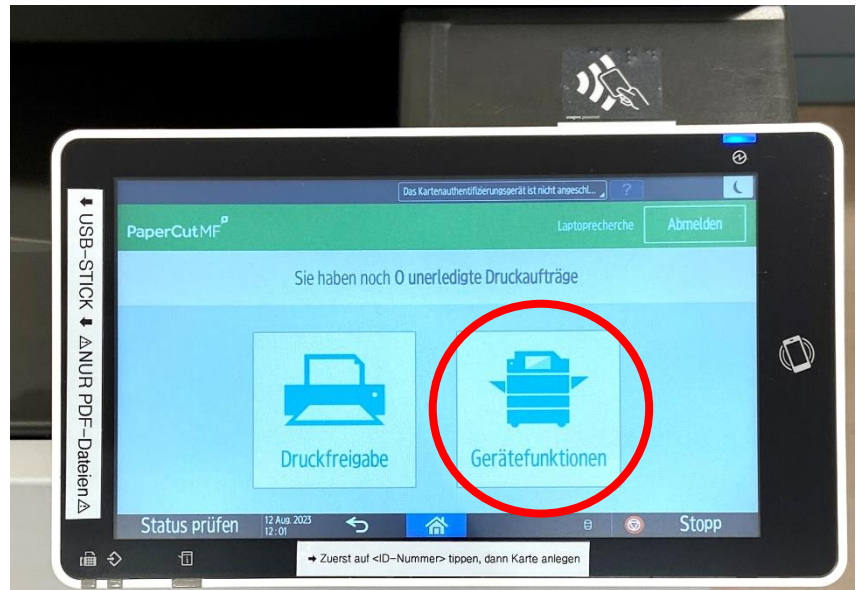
⬆ USB-STICK ⬆ ⚠NUR PDF-Dateien⚠

Das Kartenauthentifizierungsgerät ist nicht angeschl...

PaperCutMF

Laptoprecherche

Abmelden

Sie haben noch 0 unerledigte Druckaufträge

Druckfreigabe

Gerätefunktionen

Status prüfen

12 Aug. 2023
12:01

Stopp

➡ Zuerst auf <ID-Nummer> tippen, dann Karte anlegen